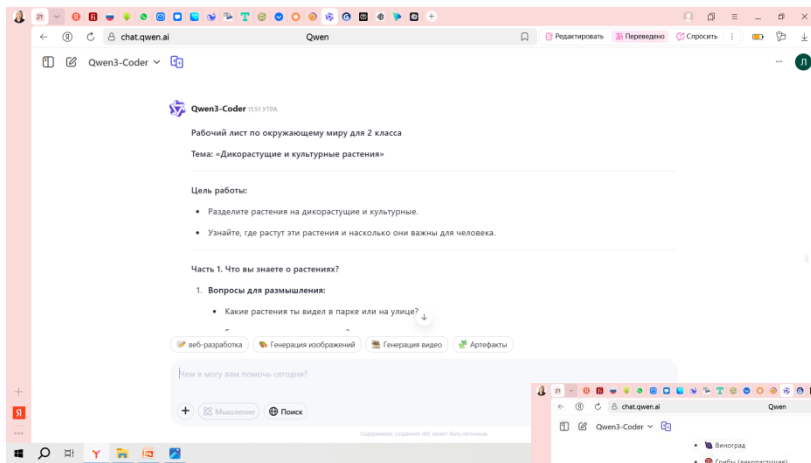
21

chat.qwen.ai

Qwen

Редактировать

Переведено

Спросить

Qwen3-Coder

Qwen3-Coder 11:51 УТРА

Рабочий лист по окружающему миру для 2 класса

Тема: «Дикорастущие и культурные растения»

Цель работы:

- Разделите растения на дикорастущие и культурные.
- Узнайте, где растут эти растения и насколько они важны для человека.

Часть 1. Что вы знаете о растениях?

1. Вопросы для размышления:
   - Какие растения ты видел в парке или на улице?

веб-разработка

Генерация изображений

Генерация видео

Артефакты

Чем я могу вам помочь сегодня?

Мышление

Поиск

Содержимое, созданное ИИ, может быть неточным.

21

chat.qwen.ai

Qwen

Qwen3-Coder

- Виноград
- Грибы (дикорастущие)